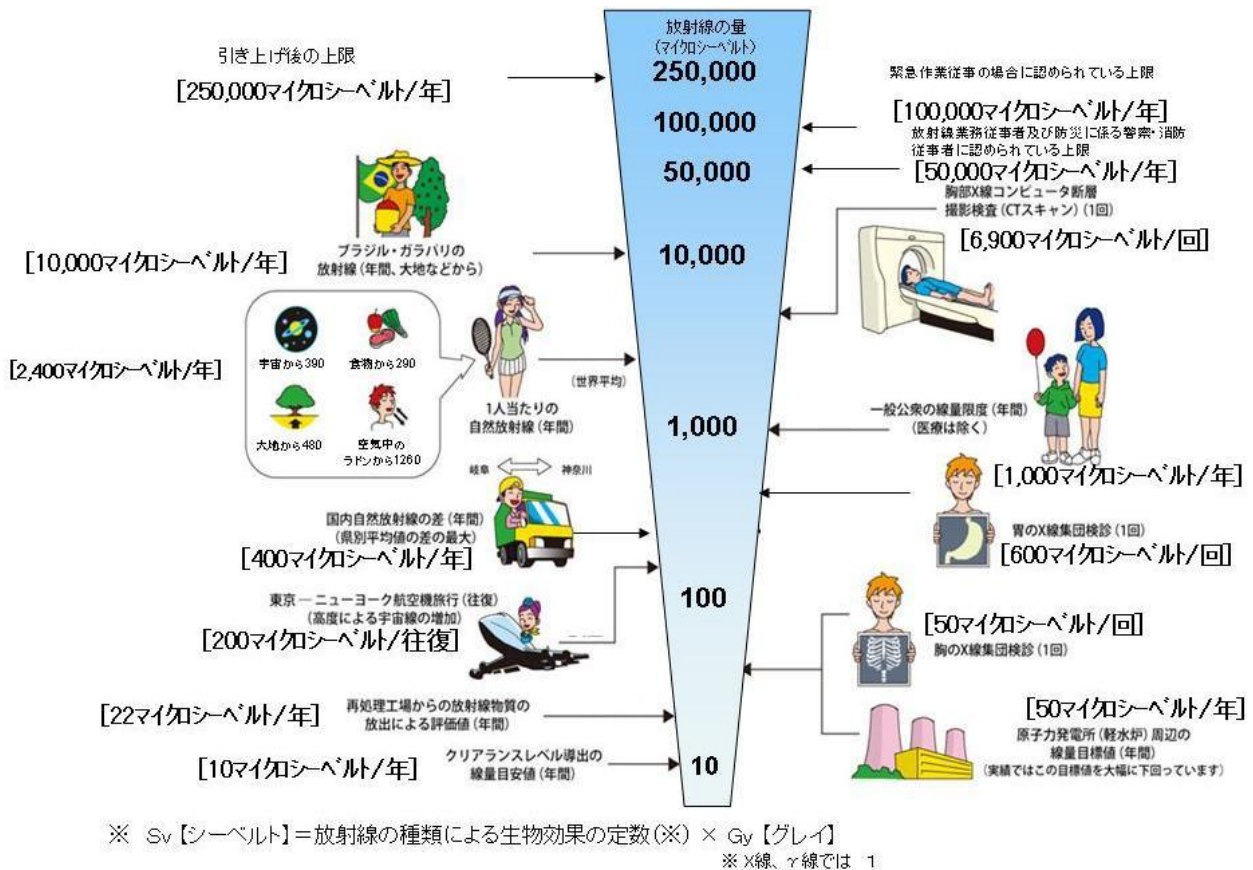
放射線の量
(マイクロシーベルト)
250,000
100,000
50,000
10,000
1,000
100
10

引き上げ後の上限
[250,000マイクロシーベルト/年]

緊急作業従事の場合に認められている上限
[100,000マイクロシーベルト/年]

放射線業務従事者及び防災に係る警察・消防従事者に認められている上限
[50,000マイクロシーベルト/年]

胸部X線コンピュータ断層撮影検査(CTスキャン)(1回)
[6,900マイクロシーベルト/回]

ブラジル・ガラパリの放射線(年間、大地などから)
[10,000マイクロシーベルト/年]

宇宙から390
食物から290
大地から480
空気中のラドンから1260

[2,400マイクロシーベルト/年]
(世界平均)
1人当たりの自然放射線(年間)

一般公衆の線量限度(年間)
(医療は除く)
[1,000マイクロシーベルト/年]

岐阜 神奈川
国内自然放射線の差(年間)
(県別平均値の差の最大)
[400マイクロシーベルト/年]

胃のX線集団検診(1回)
[600マイクロシーベルト/回]

東京 ― ニューヨーク航空機旅行(往復)
(高度による宇宙線の増加)
[200マイクロシーベルト/往復]

[50マイクロシーベルト/回]
胸のX線集団検診(1回)

再処理工場からの放射線物質の放出による評価値(年間)
[22マイクロシーベルト/年]

[50マイクロシーベルト/年]
原子力発電所(軽水炉)周辺の線量目標値(年間)
(実績ではこの目標値を大幅に下回っています)

クリアランスレベル導出の線量目安値(年間)
[10マイクロシーベルト/年]

※ Sv【シーベルト】＝放射線の種類による生物効果の定数(※) × Gy【グレイ】
※ X線、γ線では 1